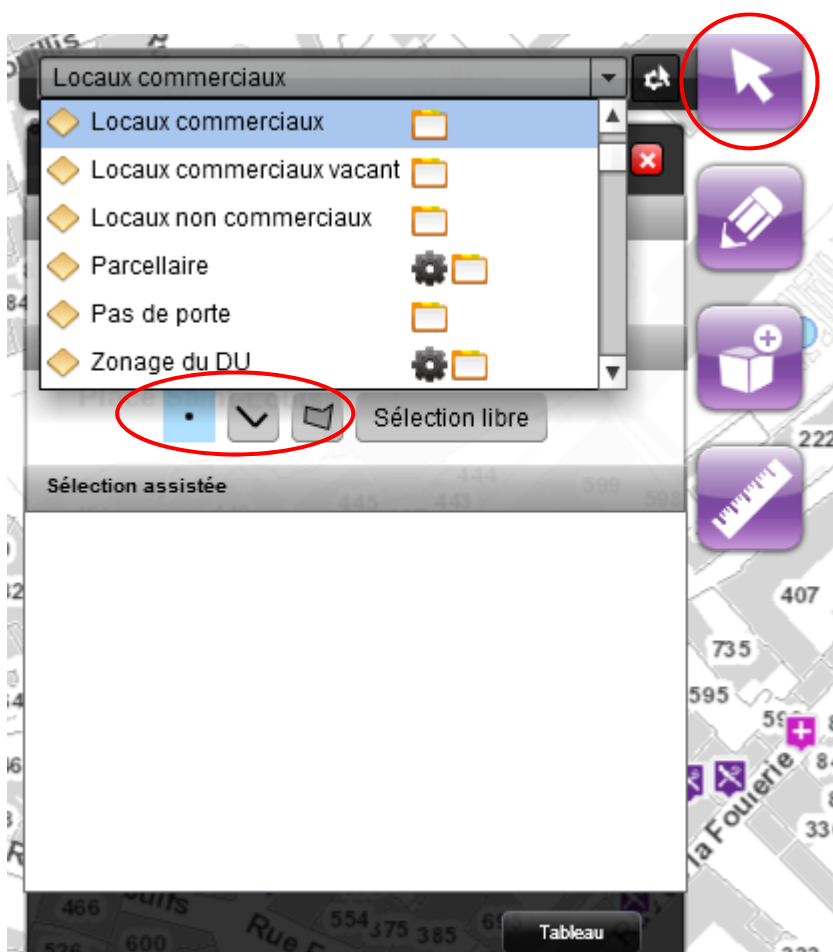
Locaux commerciaux

Locaux commerciaux
Locaux commerciaux vacant
Locaux non commerciaux
Parcellaire
Pas de porte
Zonage du DU

Sélection libre

Sélection assistée

222
444
445
443
599
598
407
735
595
59
84
336
la Fourierie
466
600
554
375
385
Rue
Tableau